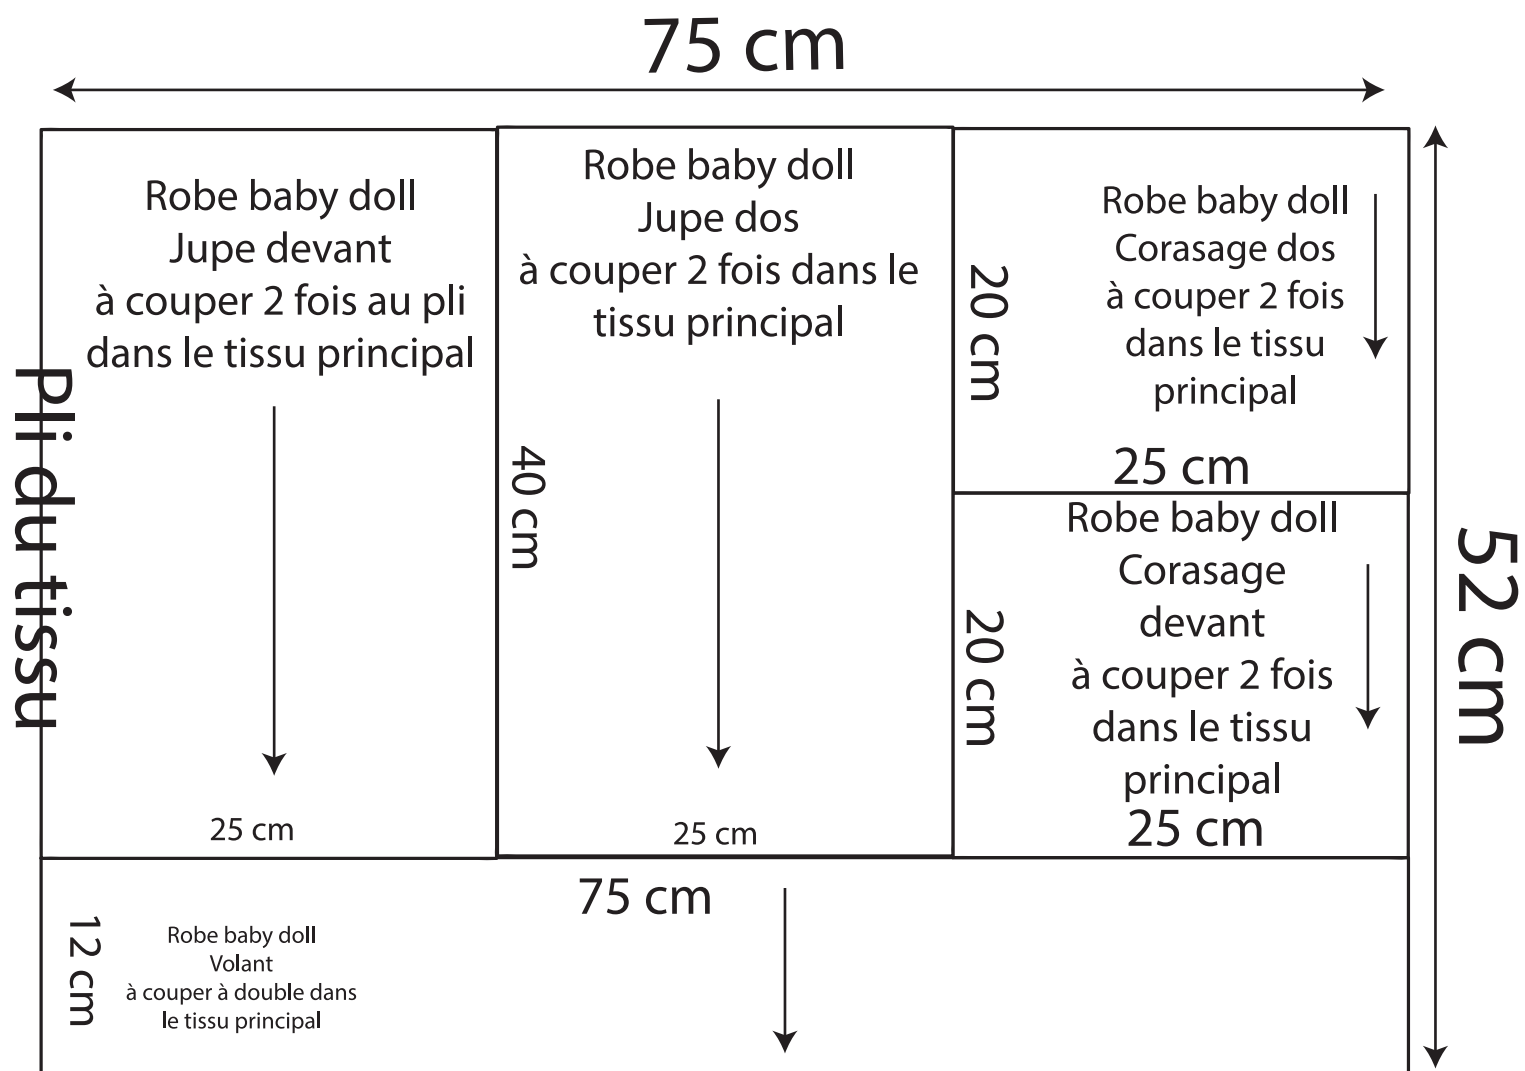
75 cm

Pli du tissu

Robe baby doll
Jupe devant
à couper 2 fois au pli
dans le tissu principal

25 cm

40 cm

Robe baby doll
Jupe dos
à couper 2 fois dans le
tissu principal

25 cm

20 cm

Robe baby doll
Corasage dos
à couper 2 fois
dans le tissu
principal

25 cm

20 cm

Robe baby doll
Corasage
devant
à couper 2 fois
dans le tissu
principal

25 cm

52 cm

75 cm

12 cm

Robe baby doll
Volant
à couper à double dans
le tissu principal